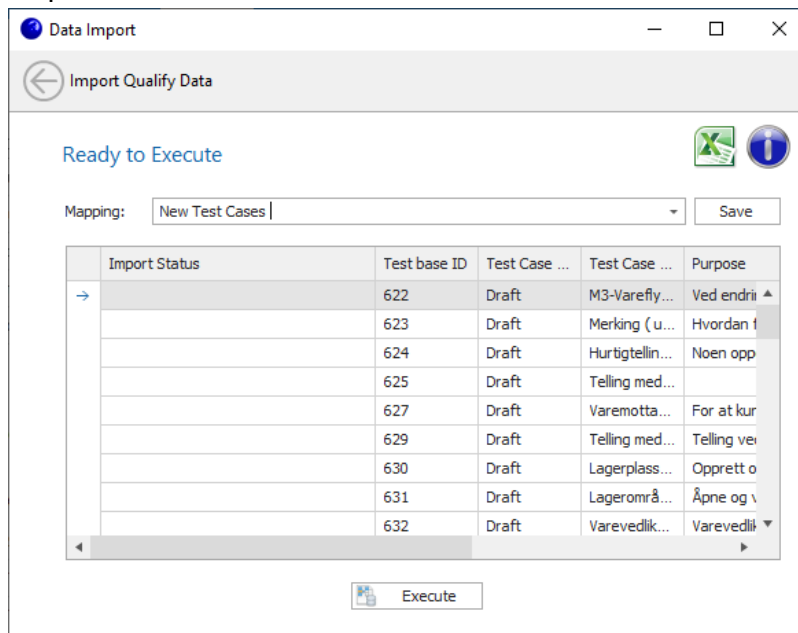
Data Import

Import Qualify Data

Ready to Execute

Mapping: New Test Cases

Save

| | Import Status | Test base ID | Test Case ... | Test Case ... | Purpose |
|---|---|---|---|---|---|
| → | | 622 | Draft | M3-Varefly... | Ved endri |
| | | 623 | Draft | Merking ( u... | Hvordan f |
| | | 624 | Draft | Hurtigtellin... | Noen opp |
| | | 625 | Draft | Telling med... | |
| | | 627 | Draft | Varemotta... | For at kur |
| | | 629 | Draft | Telling med... | Telling ve |
| | | 630 | Draft | Lagerplass... | Opprett o |
| | | 631 | Draft | Lagerområ... | Åpne og v |
| | | 632 | Draft | Varevedlik... | Varevedlik |

Execute